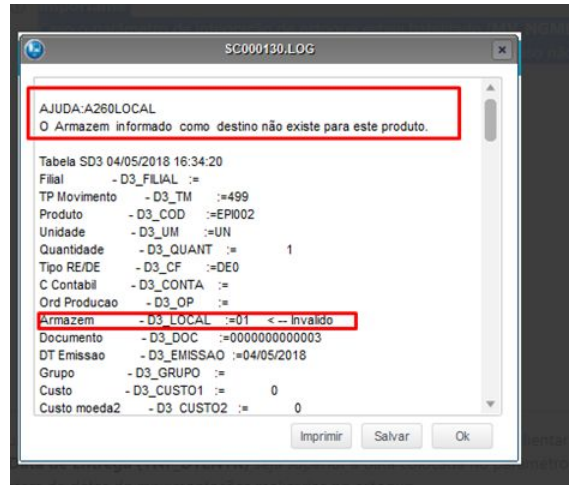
SC000130.LOG

AJUDA:A260LOCAL
O Armazem informado como destino não existe para este produto.

Tabela SD3 04/05/2018 16:34:20
Filial - D3_FILIAL :=
TP Movimento - D3_TM :=499
Produto - D3_COD :=EPI002
Unidade - D3_UM :=UN
Quantidade - D3_QUANT := 1
Tipo RE/DE - D3_CF :=DE0
C Contabil - D3_CONTA :=
Ord Producao - D3_OP :=
Armazem - D3_LOCAL :=01 < -- Invalido
Documento - D3_DOC :=000000000003
DT Emissao - D3_EMISSAO :=04/05/2018
Grupo - D3_GRUPO :=
Custo - D3_CUSTO1 := 0
Custo moeda2 - D3_CUSTO2 := 0

Imprimir Salvar Ok